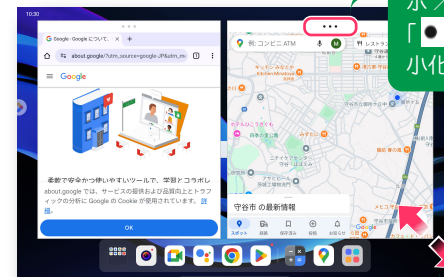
10:30

Google · Google について、 ✕ +

about.google/?utm_source=google-JP&utm_m

Google

柔軟で安全かつ使いやすいツールで、学習とコラボレ

about.google では、サービスの提供および品質向上とトラフィックの分析に Google の Cookie が使用されています。詳細

OK

例: コンビニ ATM

M

レストラン

守谷市 の最新情報

スポット

Google

小化